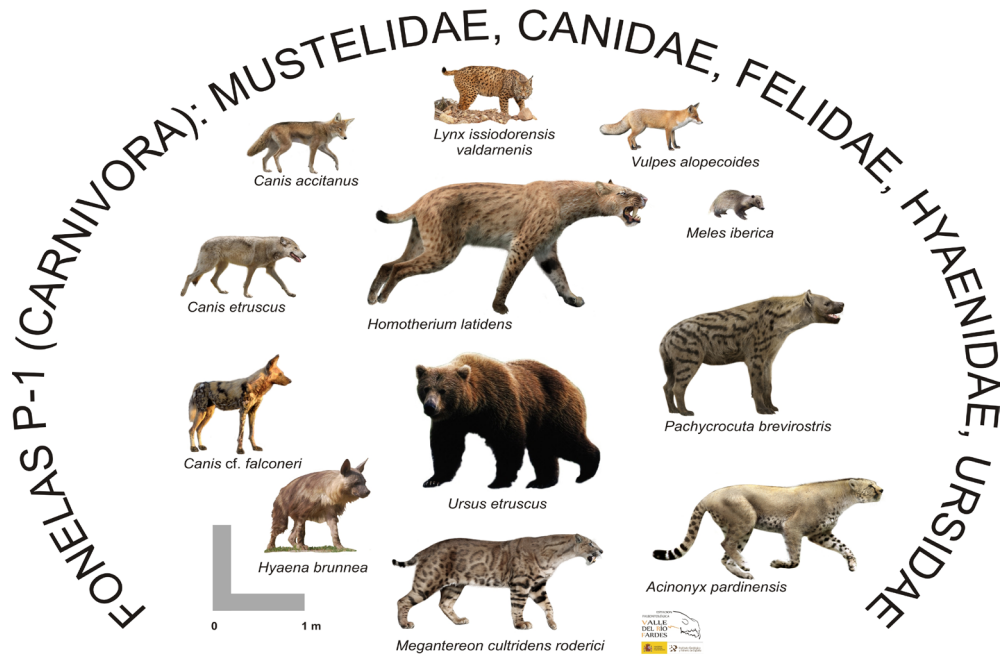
FONELAS P-1 (CARNIVORA): MUSTELIDAE, CANIDAE, FELIDAE, HYAENIDAE, URSIDAE

Lynx issiodorensis valdarnenis

Canis accitanus

Vulpes alopecoides

Meles iberica

Canis etruscus

Homotherium latidens

Pachycrocuta brevirostris

Canis cf. falconeri

Ursus etruscus

Hyaena brunnea

Acinonyx pardinensis

0

1 m

Megantereon cultridens roderici

VALLE DEL RÍO FARDES

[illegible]